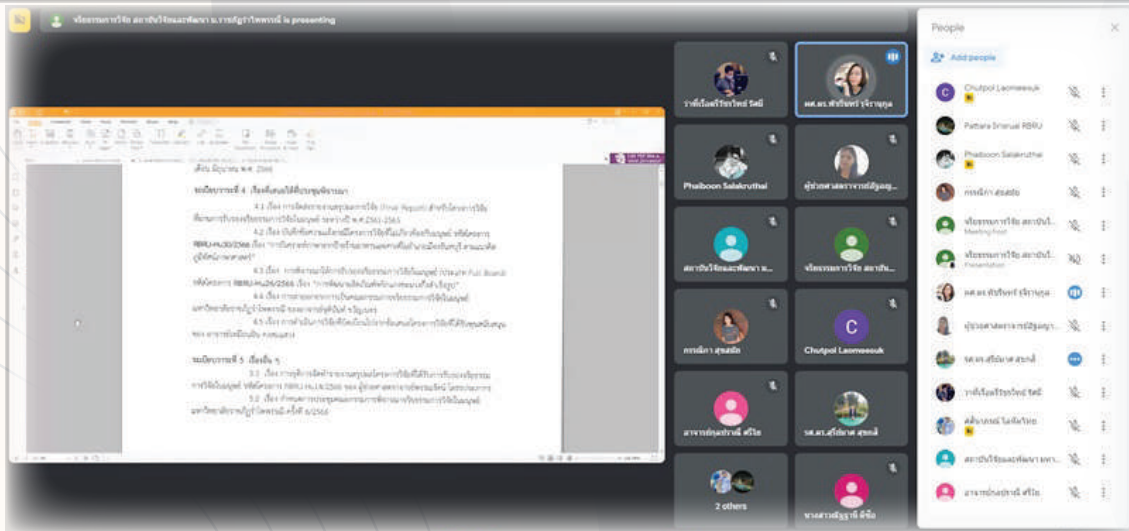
จริยธรรมการวิจัย สถาบันวิจัยและพัฒนา ม.ราชภัฏรำไพพรรณี is presenting

ระเบียบวาระที่ 4 เรื่องเพื่อเสนอให้ที่ประชุมพิจารณา

ระเบียบวาระที่ 5 เรื่องอื่น ๆ

วาที่เรือตรีธีรวัฒน์ รัตนี
ผศ.ดร.พัชรินทร์ รุจิราวนุกูล
Phaiboon Salakruthai
ผู้ช่วยศาสตราจารย์ปัญญา...
สถาบันวิจัยและพัฒนา ม...
จริยธรรมการวิจัย สถาบัน...
กรรณิกา สุขสถิต
Chutpol Laomeesuk
อาจารย์กุลปราณี ศรีโส
รศ.ดร.สุรีย์มาศ สุขกสิ
2 others
นางสาวปัญฐาธิ์ ...

People
Add people
Chutpol Laomeesuk
Pattara Sriurai RBRU
Phaiboon Salakruthai
กรรณิกา สุขสถิต
จริยธรรมการวิจัย สถาบันวิ...
Meeting host
จริยธรรมการวิจัย สถาบันวิ...
Presentation
ผศ.ดร.พัชรินทร์ รุจิราวนุกูล
ผู้ช่วยศาสตราจารย์ปัญญา...
รศ.ดร.สุรีย์มาศ สุขกสิ
วาที่เรือตรีธีรวัฒน์ รัตนี
ศศิมาภรณ์ ไมพ์พิทักษ์
สถาบันวิจัยและพัฒนา มหา...
อาจารย์กุลปราณี ศรีโส